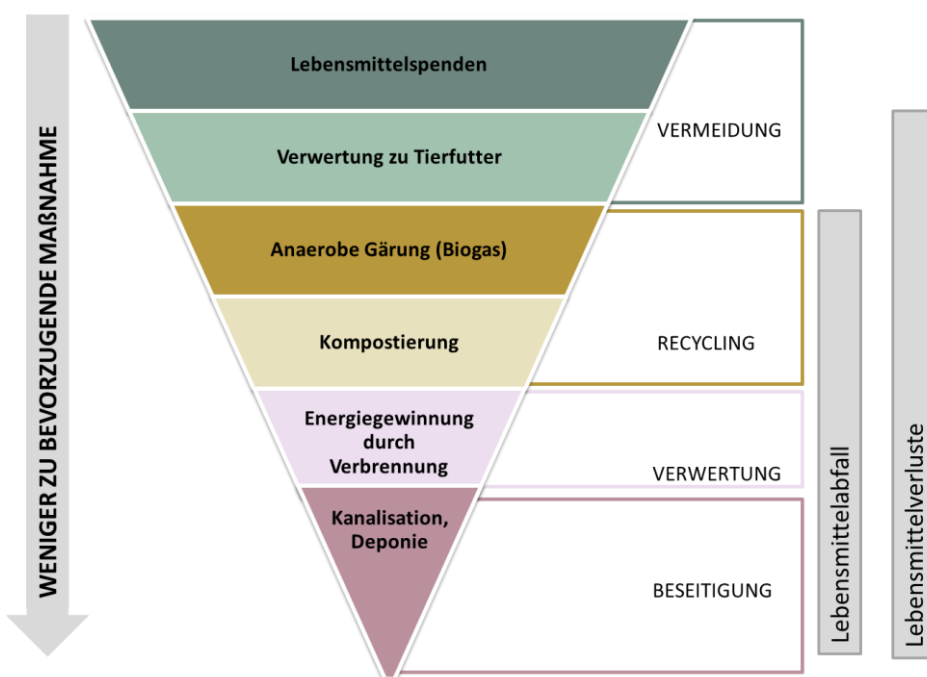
WENIGER ZU BEVORZUGENDE MAẞNAHME

Lebensmittelspenden

Verwertung zu Tierfutter

VERMEIDUNG

Anaerobe Gärung (Biogas)

Kompostierung

RECYCLING

Energiegewinnung durch Verbrennung

VERWERTUNG

Kanalisation, Deponie

BESEITIGUNG

Lebensmittelabfall

Lebensmittelverluste